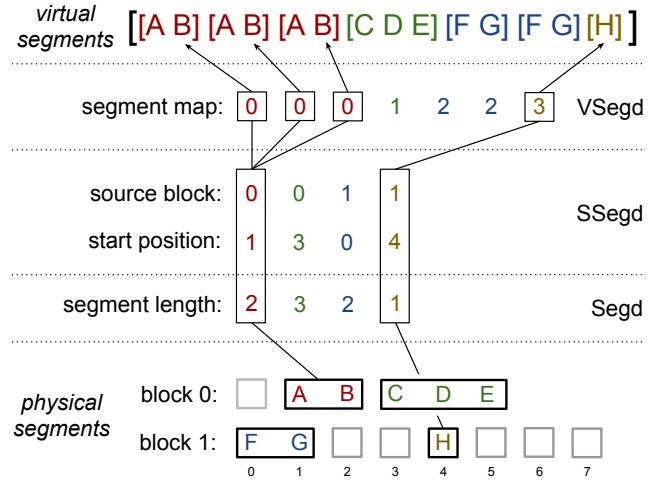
virtual segments [[A B] [A B] [A B] [C D E] [F G] [F G] [H]]

segment map: 0 0 0 1 2 2 3 VSegd

source block: 0 0 1 1
start position: 1 3 0 4 SSegd

segment length: 2 3 2 1 Segd

physical segments
block 0: A B C D E
block 1: F G H
0 1 2 3 4 5 6 7